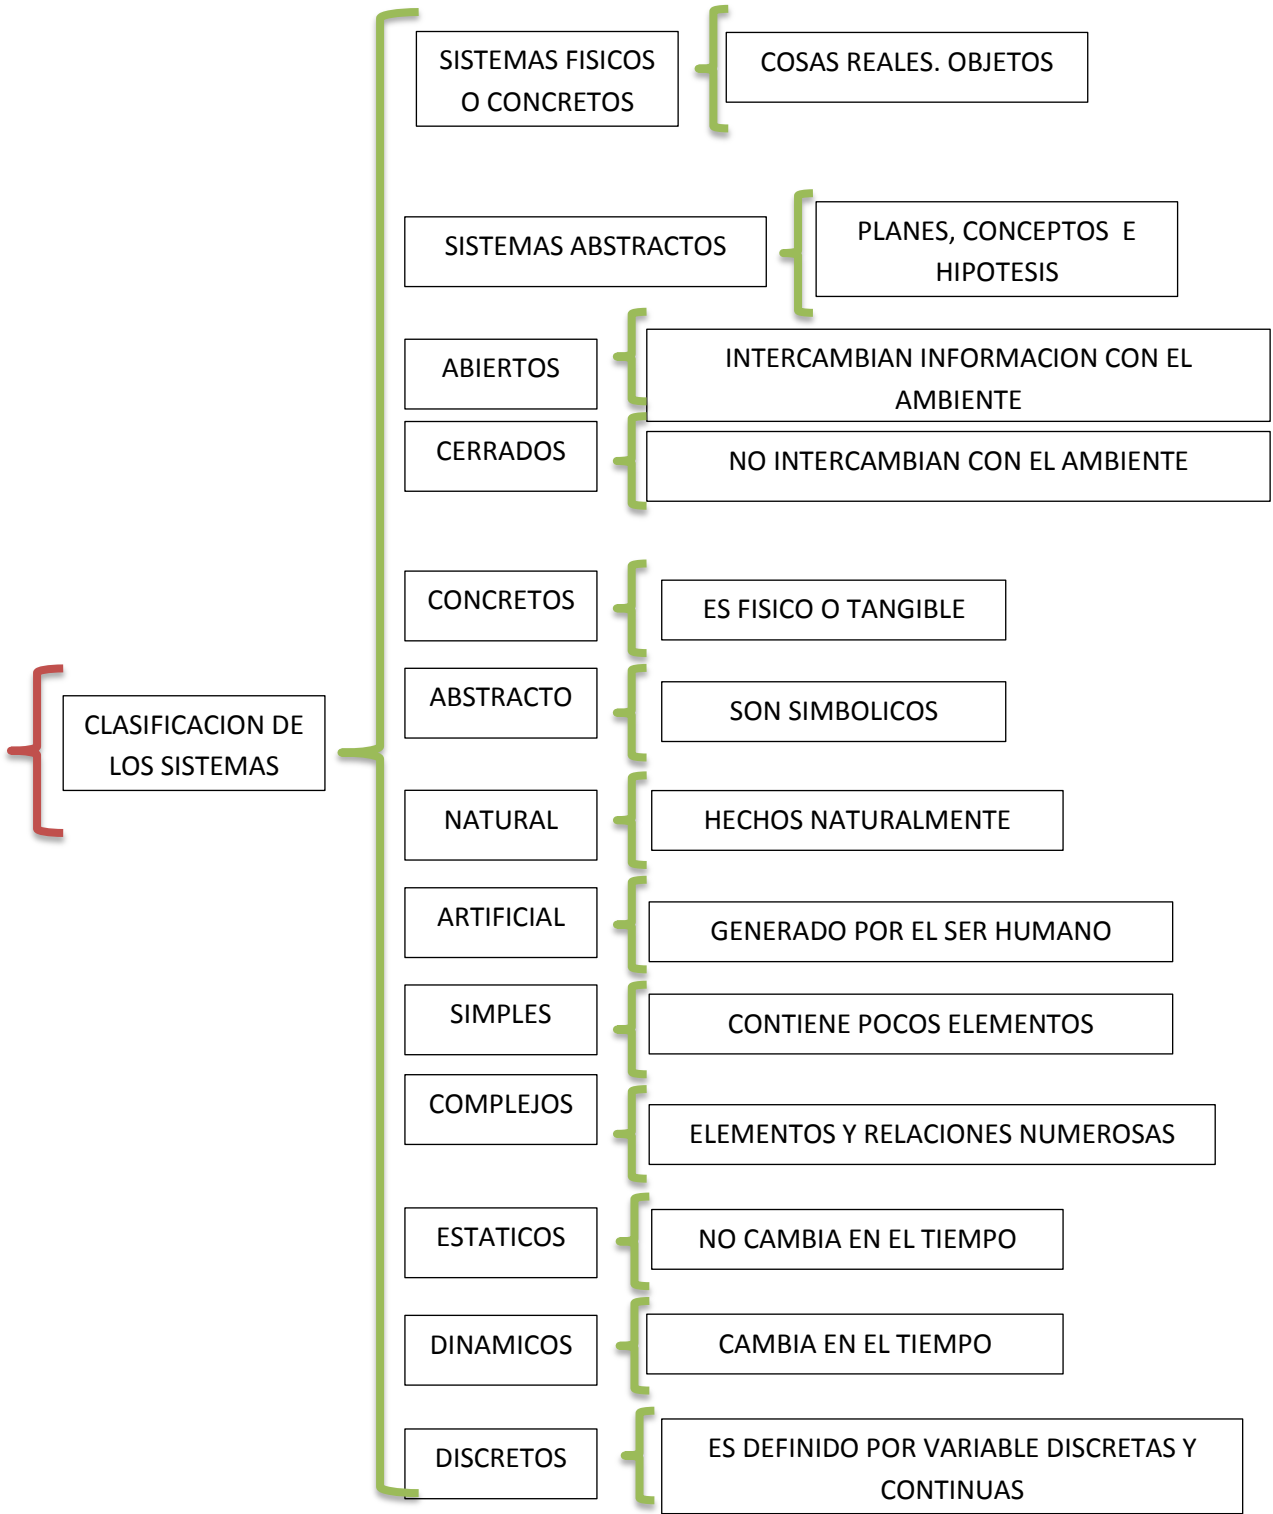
CLASIFICACION DE LOS SISTEMAS

SISTEMAS FISICOS O CONCRETOS
COSAS REALES. OBJETOS

SISTEMAS ABSTRACTOS
PLANES, CONCEPTOS E HIPOTESIS

ABIERTOS
INTERCAMBIAN INFORMACION CON EL AMBIENTE

CERRADOS
NO INTERCAMBIAN CON EL AMBIENTE

CONCRETOS
ES FISICO O TANGIBLE

ABSTRACTO
SON SIMBOLICOS

NATURAL
HECHOS NATURALMENTE

ARTIFICIAL
GENERADO POR EL SER HUMANO

SIMPLES
CONTIENE POCOS ELEMENTOS

COMPLEJOS
ELEMENTOS Y RELACIONES NUMEROSAS

ESTATICOS
NO CAMBIA EN EL TIEMPO

DINAMICOS
CAMBIA EN EL TIEMPO

DISCRETOS
ES DEFINIDO POR VARIABLE DISCRETAS Y CONTINUAS